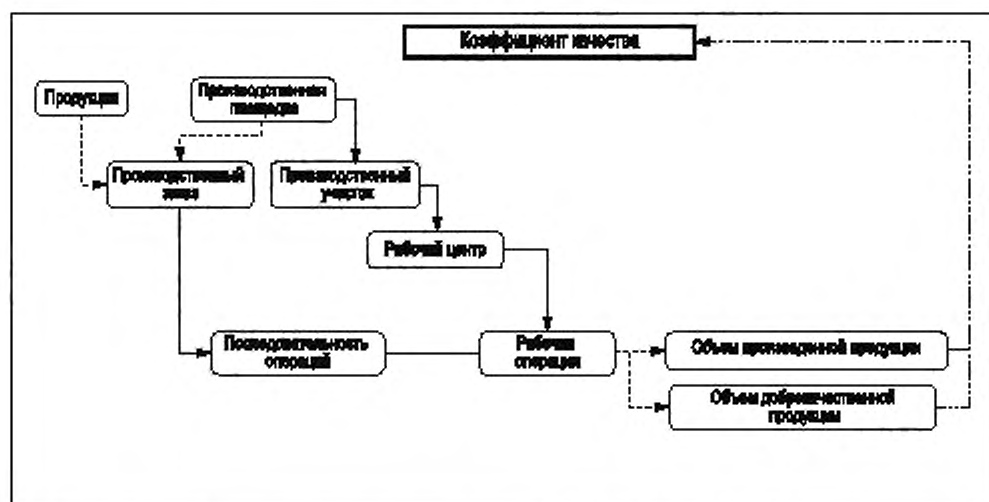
Коэффициент качества

Продукция

Производственная площадка

Производственный заказ

Производственный участок

Рабочий центр

Последовательность операций

Рабочая операция

Объем произведенной продукции

Объем доброкачественной продукции